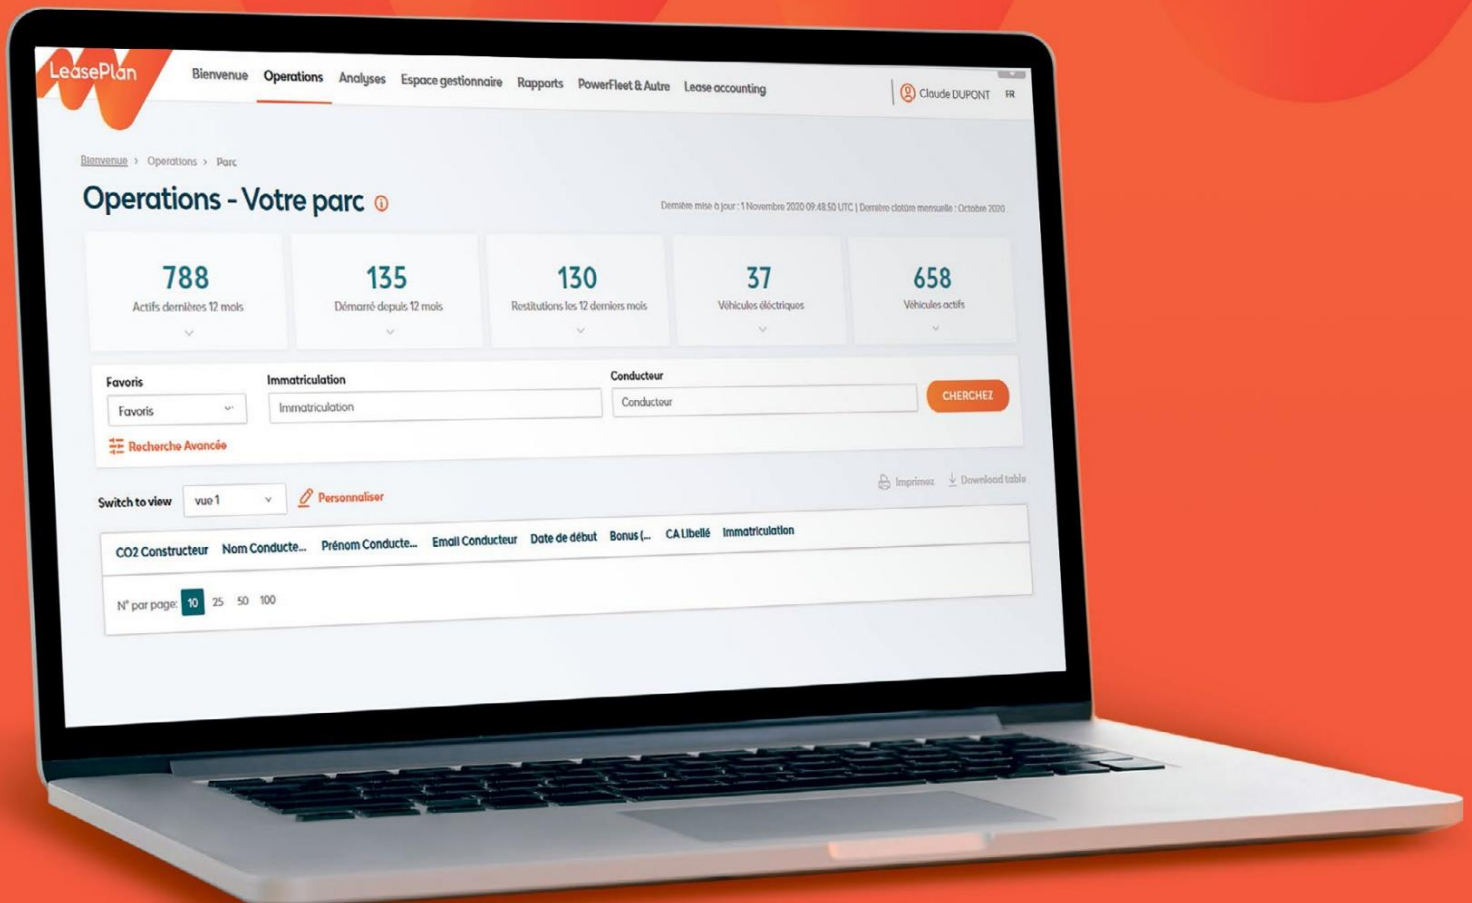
LeasePlan

Bienvenue Operations Analyses Espace gestionnaire Rapports PowerFleet & Autre Lease accounting

Claude DUPONT FR

Bienvenue > Operations > Parc

Operations - Votre parc

Dernière mise à jour : 1 Novembre 2020 09:48:50 UTC | Dernière clôture mensuelle : Octobre 2020

788
Actifs dernières 12 mois

135
Démarré depuis 12 mois

130
Restitutions les 12 derniers mois

37
Véhicules éléctriques

658
Véhicules actifs

Favoris
Favoris

Immatriculation
Immatriculation

Conducteur
Conducteur

CHERCHEZ

Recherche Avancée

Imprimez Download table

Switch to view vue 1 Personnaliser

| CO2 Constructeur | Nom Conducte... | Prénom Conducte... | Email Conducteur | Date de début | Bonus (... | CA Libellé | Immatriculation |
|---|---|---|---|---|---|---|---|

N° par page: 10 25 50 100